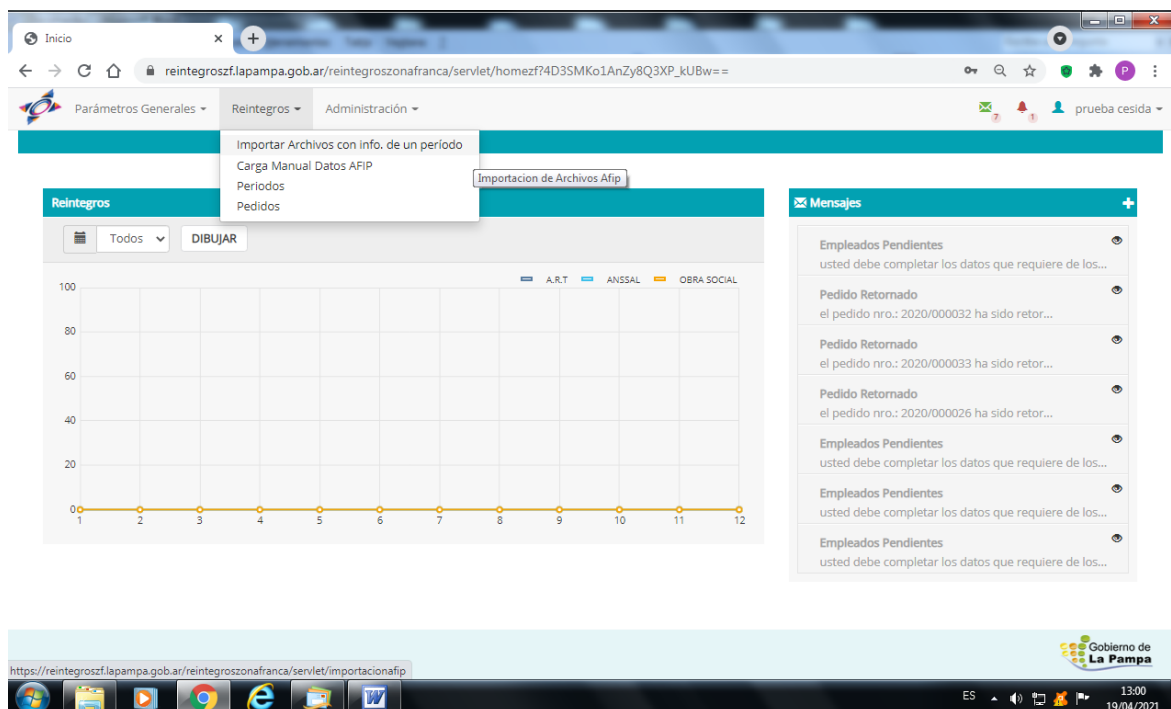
Inicio

reintegroszf.lapampa.gob.ar/reintegroszonafranca/servlet/homezf?4D3SMKo1AnZy8Q3XP_kUBw==

Parámetros Generales ▾ Reintegros ▾ Administración ▾

7 1 prueba cesida ▾

Importar Archivos con info. de un período
Carga Manual Datos AFIP
Periodos
Pedidos

Importacion de Archivos Afip

Reintegros

Todos DIBUJAR

A.R.T ANSSAL OBRA SOCIAL

100
80
60
40
20
0

1 2 3 4 5 6 7 8 9 10 11 12

Mensajes

Empleados Pendientes
usted debe completar los datos que requiere de los...

Pedido Retornado
el pedido nro.: 2020/000032 ha sido retor...

Pedido Retornado
el pedido nro.: 2020/000033 ha sido retor...

Pedido Retornado
el pedido nro.: 2020/000026 ha sido retor...

Empleados Pendientes
usted debe completar los datos que requiere de los...

Empleados Pendientes
usted debe completar los datos que requiere de los...

Empleados Pendientes
usted debe completar los datos que requiere de los...

Gobierno de La Pampa

https://reintegroszf.lapampa.gob.ar/reintegroszonafranca/servlet/importacionafip

ES 13:00 19/04/2021